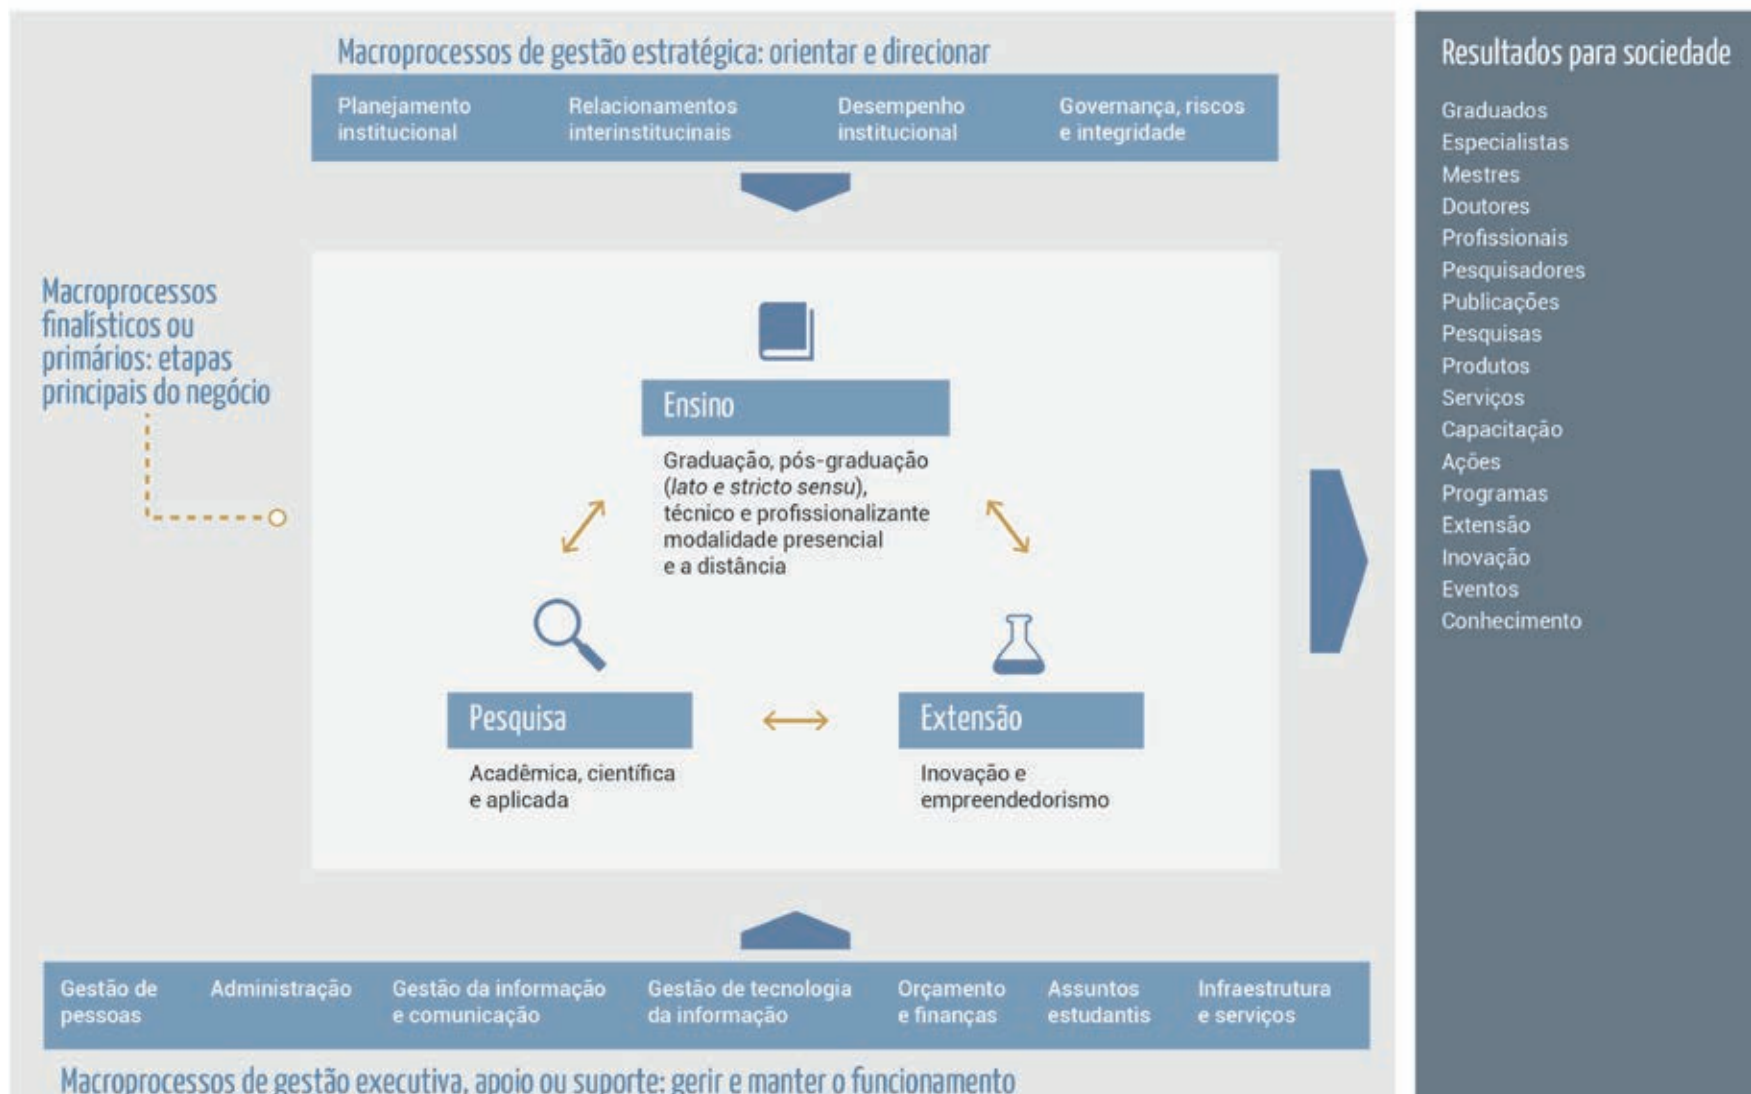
Macroprocessos de gestão estratégica: orientar e direcionar

Planejamento institucional

Relacionamentos interinstitucinais

Desempenho institucional

Governança, riscos e integridade

Macroprocessos finalísticos ou primários: etapas principais do negócio

Ensino

Graduação, pós-graduação (*lato e stricto sensu*), técnico e profissionalizante modalidade presencial e a distância

Pesquisa

Acadêmica, científica e aplicada

Extensão

Inovação e empreendedorismo

Gestão de pessoas

Administração

Gestão da informação e comunicação

Gestão de tecnologia da informação

Orçamento e finanças

Assuntos estudantis

Infraestrutura e serviços

Macroprocessos de gestão executiva, apoio ou suporte: gerir e manter o funcionamento

Resultados para sociedade

Graduados
Especialistas
Mestres
Doutores
Profissionais
Pesquisadores
Publicações
Pesquisas
Produtos
Serviços
Capacitação
Ações
Programas
Extensão
Inovação
Eventos
Conhecimento